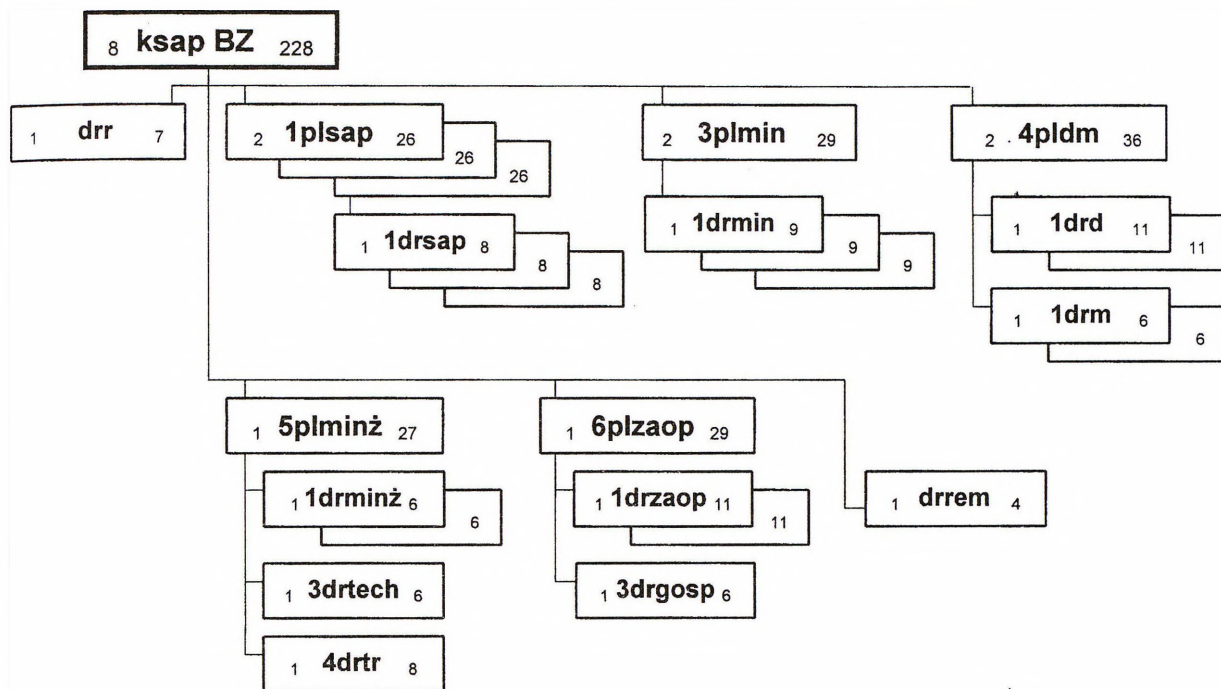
8 ksap BZ 228

1 drr 7

2 1plsap 26
26
26

1 1drsap 8
8
8

2 3plmin 29

1 1drmin 9
9
9

2 4pldm 36

1 1drd 11
11

1 1drm 6
6

1 5plminż 27

1 1drminż 6
6

1 3drtech 6

1 4drtr 8

1 6plzaop 29

1 1drzaop 11
11

1 3drgosp 6

1 drrem 4